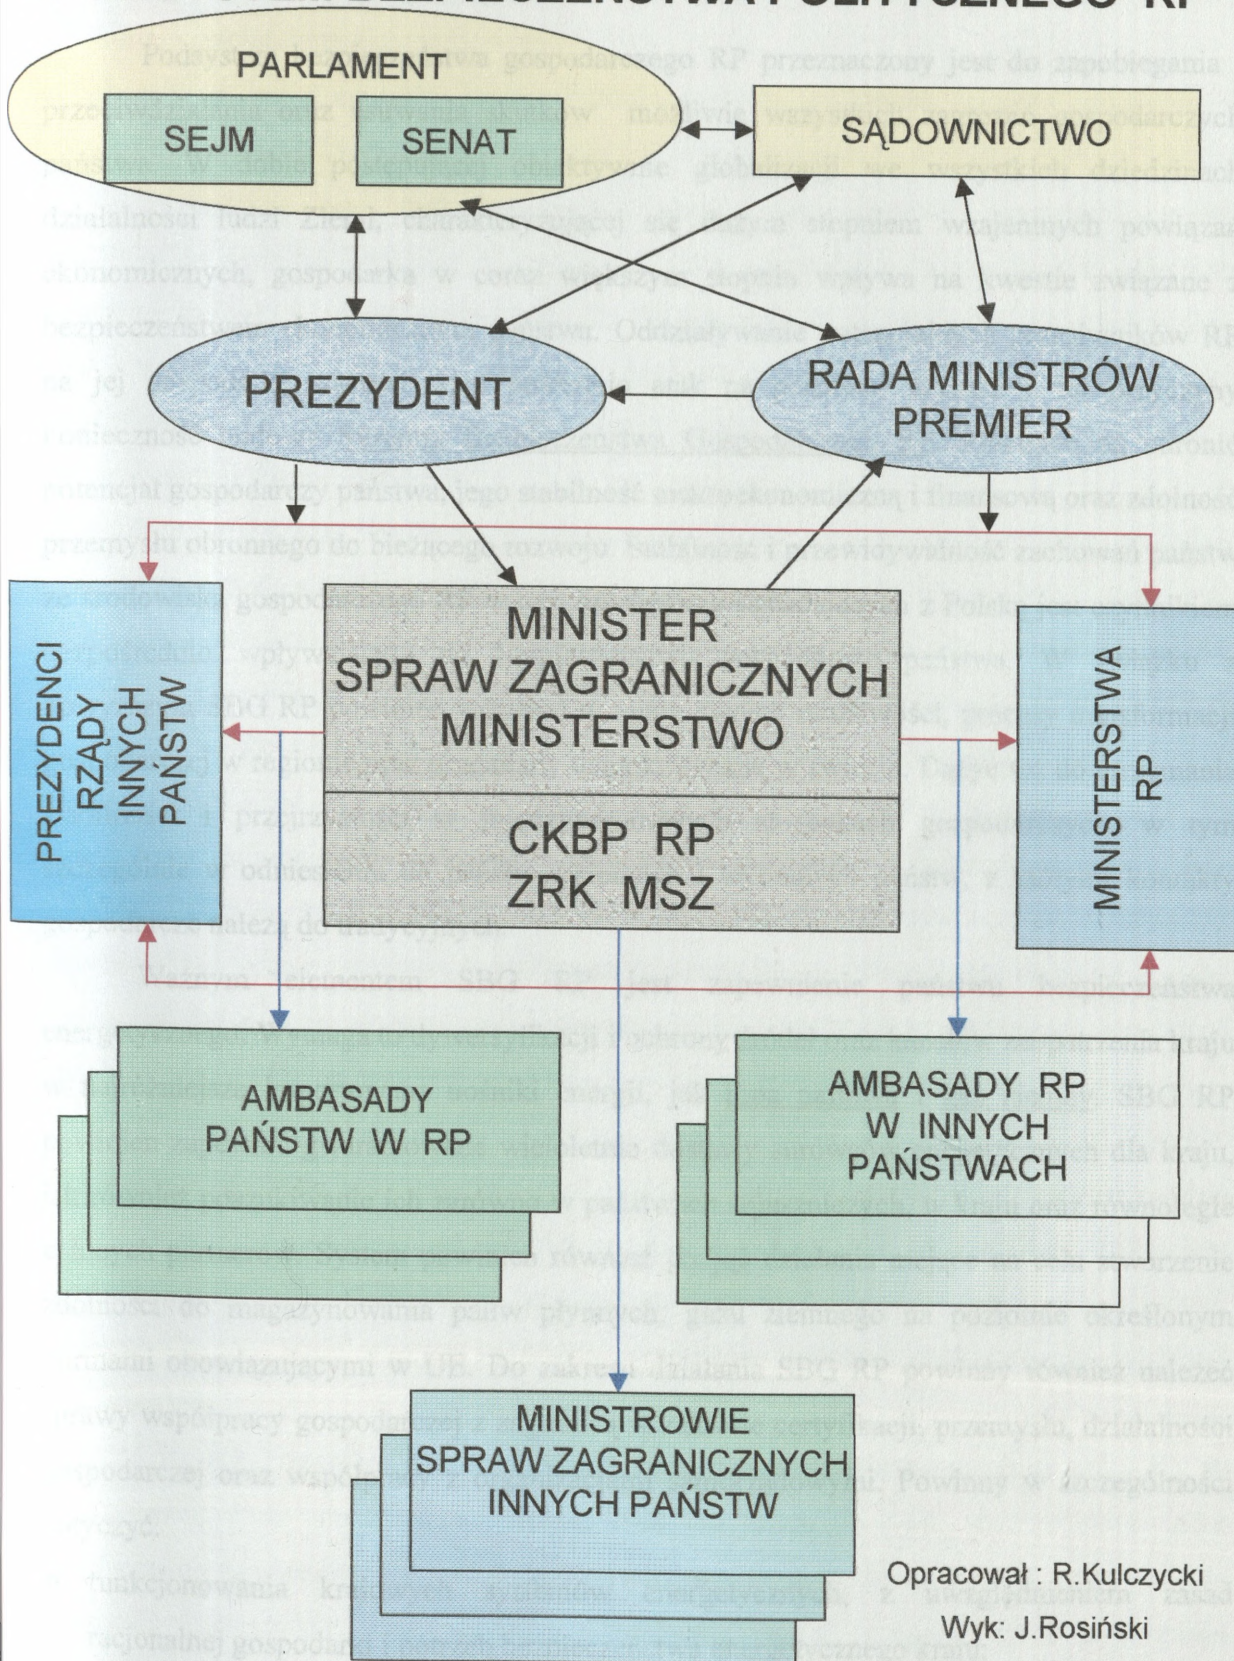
PARLAMENT

SEJM

SENAT

SĄDOWNICTWO

PREZYDENT

RADA MINISTRÓW PREMIER

PREZYDENCI RZĄDY INNYCH PAŃSTW

MINISTER SPRAW ZAGRANICZNYCH MINISTERSTWO

CKBP RP ZRK MSZ

MINISTERSTWA RP

AMBASADY PAŃSTW W RP

AMBASADY RP W INNYCH PAŃSTWACH

MINISTROWIE SPRAW ZAGRANICZNYCH INNYCH PAŃSTW

Opracował : R.Kulczycki
Wyk: J.Rosiński